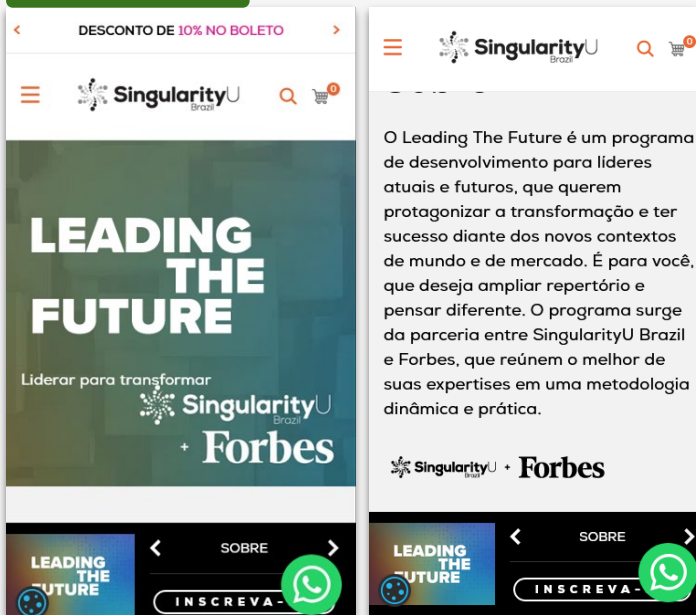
DESCONTO DE 10% NO BOLETO

SingularityU Brazil

0

LEADING THE FUTURE

Liderar para transformar

SingularityU Brazil

+ Forbes

LEADING THE FUTURE

SOBRE

INSCREVA-

SingularityU Brazil

0

O Leading The Future é um programa de desenvolvimento para líderes atuais e futuros, que querem protagonizar a transformação e ter sucesso diante dos novos contextos de mundo e de mercado. É para você, que deseja ampliar repertório e pensar diferente. O programa surge da parceria entre SingularityU Brazil e Forbes, que reúnem o melhor de suas expertises em uma metodologia dinâmica e prática.

SingularityU Brazil + Forbes

LEADING THE FUTURE

SOBRE

INSCREVA-